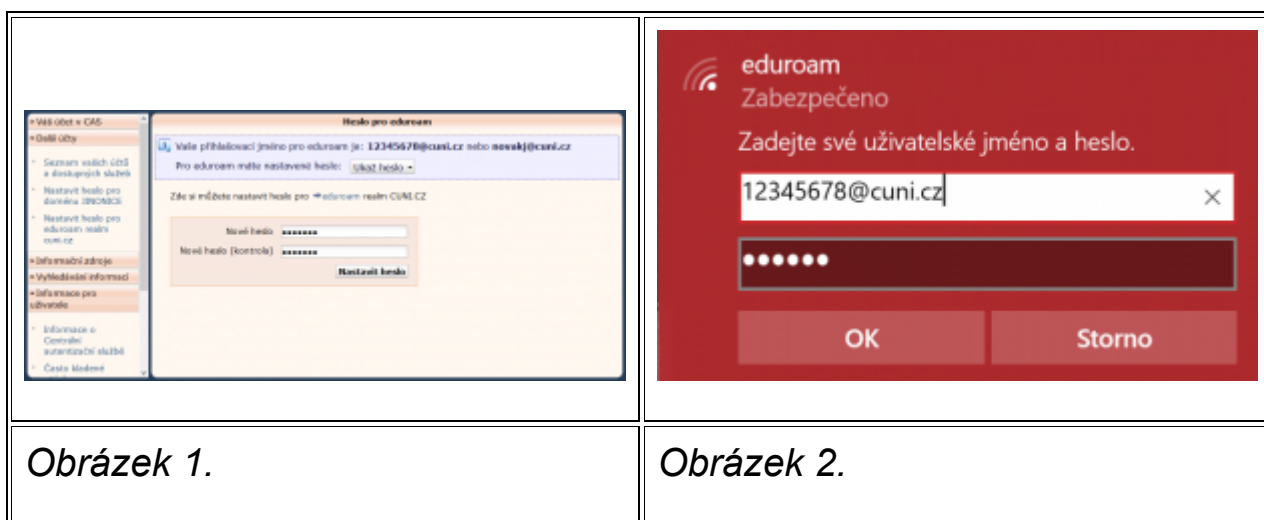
| • Váš účet v CAS<br>• Další účty<br>Seznam vašich účtů a dostupných služeb<br>Nastavit heslo pro doménu ZINONICS<br>Nastavit heslo pro eduroam realm cuni.cz<br>• Informační zdroje<br>• Vyhledávání informací<br>• Informace pro uživatele<br>Informace o Centrální autentizační službě<br>Často kladené<br><br>Heslo pro eduroam<br>Vaše přihlašovací jméno pro eduroam je: 12345678@cuni.cz nebo novakj@cuni.cz<br>Pro eduroam máte nastavené heslo: Ukaž heslo<br>Zde si můžete nastavit heslo pro eduroam realm CUNI.CZ<br>Nové heslo •••••••<br>Nové heslo (kontrola) •••••••<br>Nastavit heslo | eduroam<br>Zabezpečeno<br>Zadejte své uživatelské jméno a heslo.<br>12345678@cuni.cz ×<br>••••••<br>OK Storno |
|---|---|
| Obrázek 1. | Obrázek 2. |